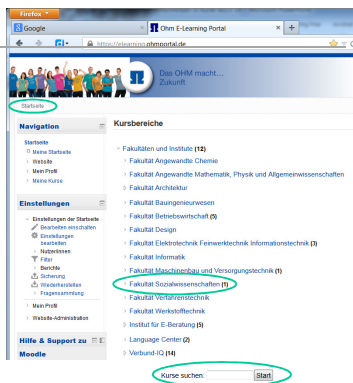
Firefox

Google

Ohm E-Learning Portal

https://elearning.ohmportal.de

Das OHM macht ... Zukunft

Startseite

Navigation

Startseite
Meine Startseite
Website
Mein Profil
Meine Kurse

Einstellungen

Einstellungen der Startseite
Bearbeiten einschalten
Einstellungen bearbeiten
Nutzerrollen
Filter
Berichte
Sicherung
Wiederherstellen
Fragensammlung
Mein Profil
Website-Administration

Hilfe & Support zu Moodle

Kursbereiche

Fakultäten und Institute (12)
Fakultät Angewandte Chemie
Fakultät Angewandte Mathematik, Physik und Allgemeinwissenschaften
Fakultät Architektur
Fakultät Bauingenieurwesen
Fakultät Betriebswirtschaft (5)
Fakultät Design
Fakultät Elektrotechnik Feinwerktechnik Informationstechnik (3)
Fakultät Informatik
Fakultät Maschinenbau und Versorgungstechnik (1)
Fakultät Sozialwissenschaften (1)
Fakultät Verfahrenstechnik
Fakultät Werkstofftechnik
Institut für E-Beratung (5)
Language Center (2)
Verbund-IQ (14)

Kurse suchen: Start